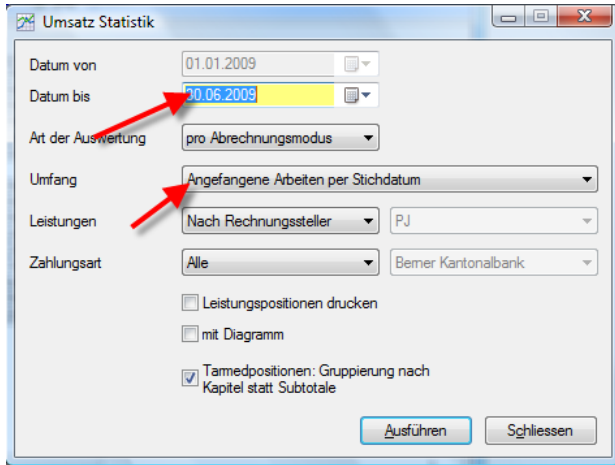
Umsatz Statistik

Datum von 01.01.2009

Datum bis 30.06.2009

Art der Auswertung pro Abrechnungsmodus

Umfang Angefangene Arbeiten per Stichdatum

Leistungen Nach Rechnungssteller PJ

Zahlungsart Alle Berner Kantonalbank

Leistungspositionen drucken

mit Diagramm

Tarmedpositionen: Gruppierung nach Kapitel statt Subtotale

Ausführen Schliessen